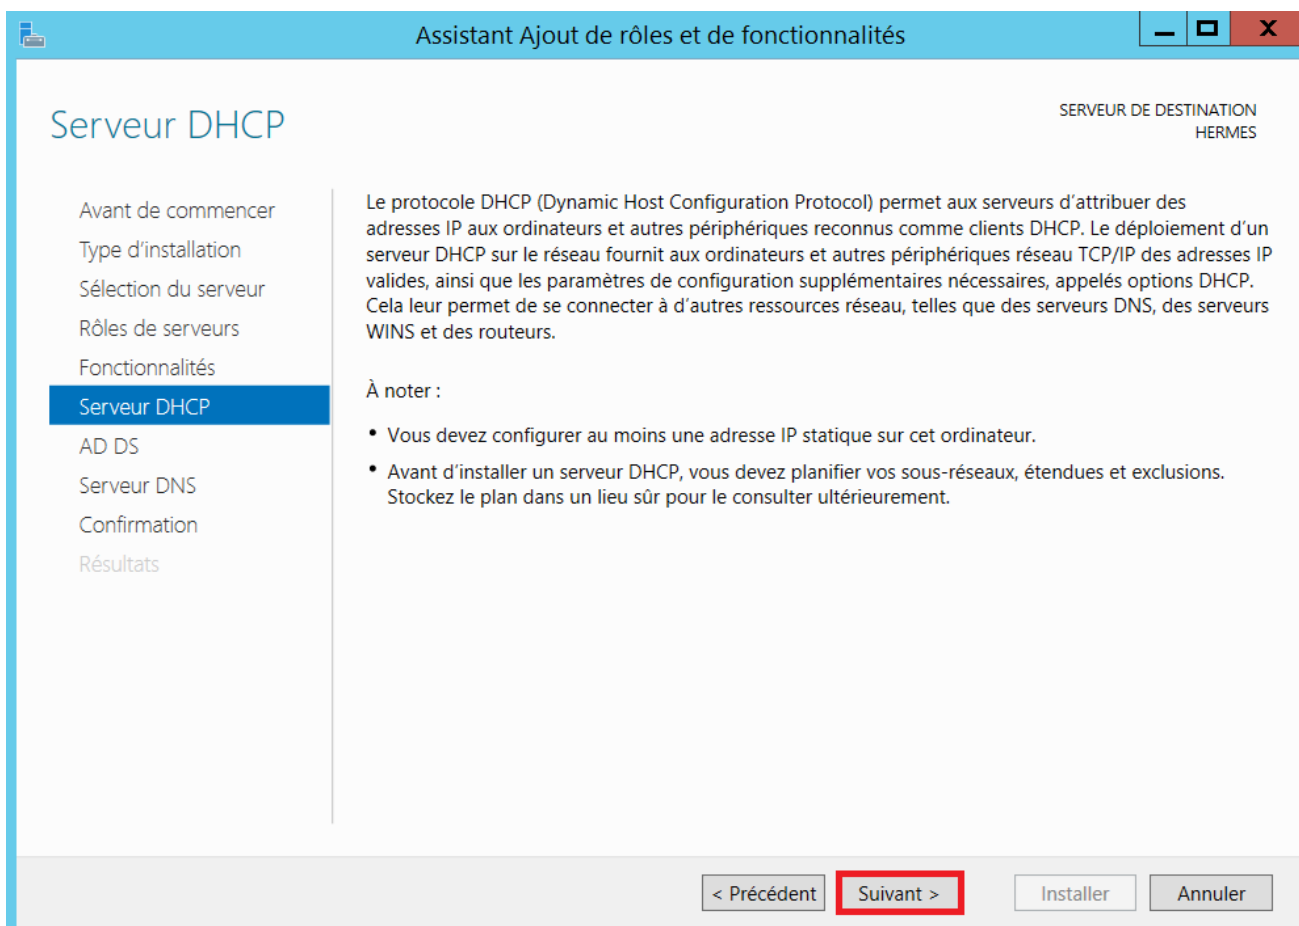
Assistant Ajout de rôles et de fonctionnalités

Serveur DHCP

SERVEUR DE DESTINATION
HERMES

Avant de commencer
Type d'installation
Sélection du serveur
Rôles de serveurs
Fonctionnalités
Serveur DHCP
AD DS
Serveur DNS
Confirmation
Résultats

Le protocole DHCP (Dynamic Host Configuration Protocol) permet aux serveurs d'attribuer des adresses IP aux ordinateurs et autres périphériques reconnus comme clients DHCP. Le déploiement d'un serveur DHCP sur le réseau fournit aux ordinateurs et autres périphériques réseau TCP/IP des adresses IP valides, ainsi que les paramètres de configuration supplémentaires nécessaires, appelés options DHCP. Cela leur permet de se connecter à d'autres ressources réseau, telles que des serveurs DNS, des serveurs WINS et des routeurs.

À noter :

• Vous devez configurer au moins une adresse IP statique sur cet ordinateur.

• Avant d'installer un serveur DHCP, vous devez planifier vos sous-réseaux, étendues et exclusions. Stockez le plan dans un lieu sûr pour le consulter ultérieurement.

< Précédent | Suivant > | Installer | Annuler